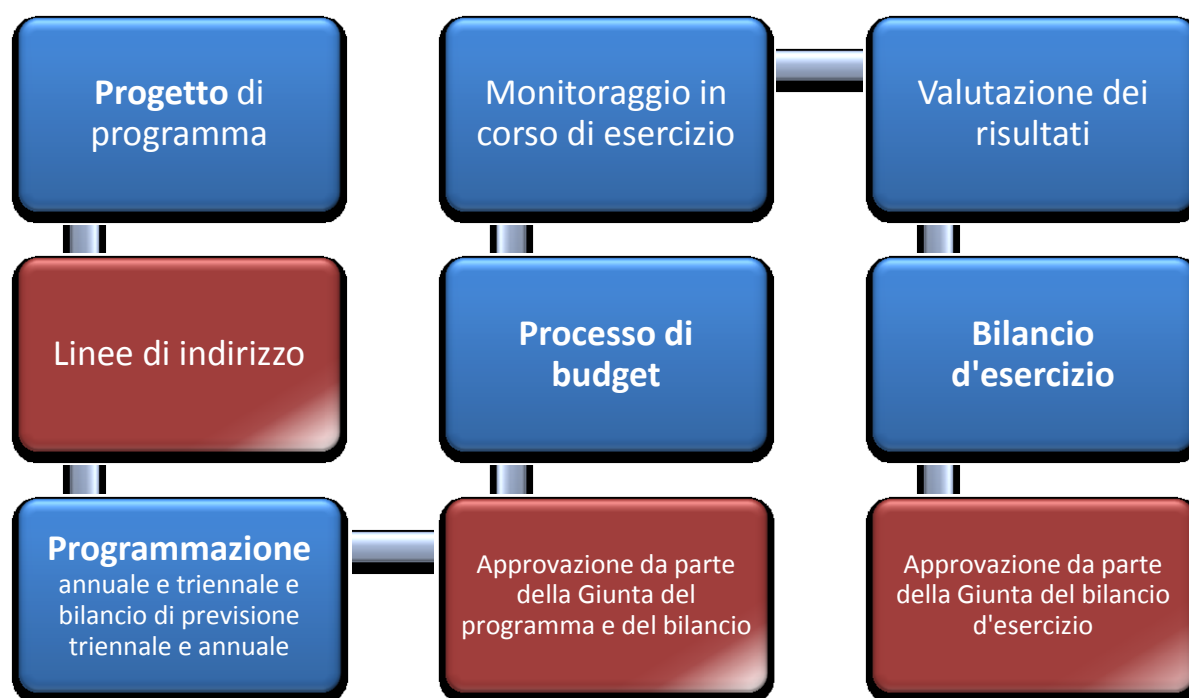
**Progetto** di programma

Linee di indirizzo

**Programmazione** annuale e triennale e bilancio di previsione triennale e annuale

Approvazione da parte della Giunta del programma e del bilancio

**Processo di budget**

Monitoraggio in corso di esercizio

Valutazione dei risultati

**Bilancio d'esercizio**

Approvazione da parte della Giunta del bilancio d'esercizio